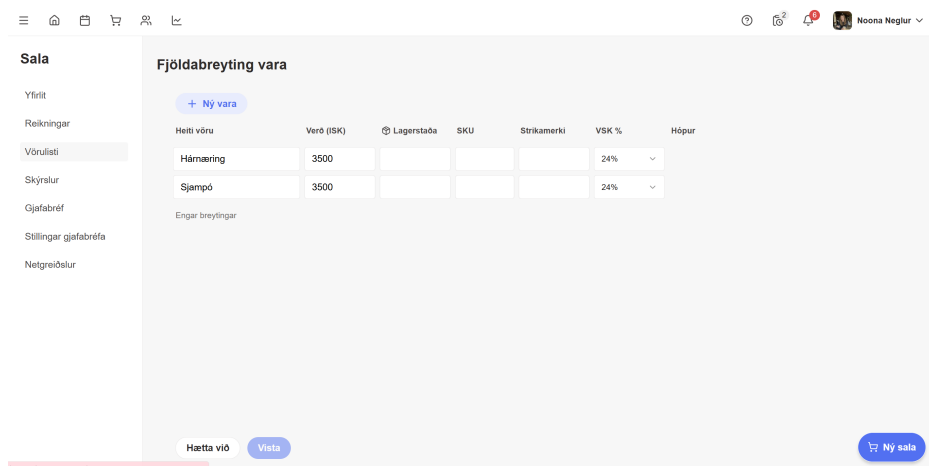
2 6 Noona Neglur

Sala

Yfirlit
Reikningar
Vörulisti
Skýrslur
Gjafabréf
Stillingar gjafabréfa
Netgreiðslur

Fjöldabreyting vara

+ Ný vara

| Heiti vöru | Verð (ISK) | Lagerstaða | SKU | Strikamerki | VSK % | Hópur |
|---|---|---|---|---|---|---|
| Hárnæring | 3500 | | | | 24% | |
| Sjampó | 3500 | | | | 24% | |

Engar breytingar

Hætta við
Vista

Ný sala